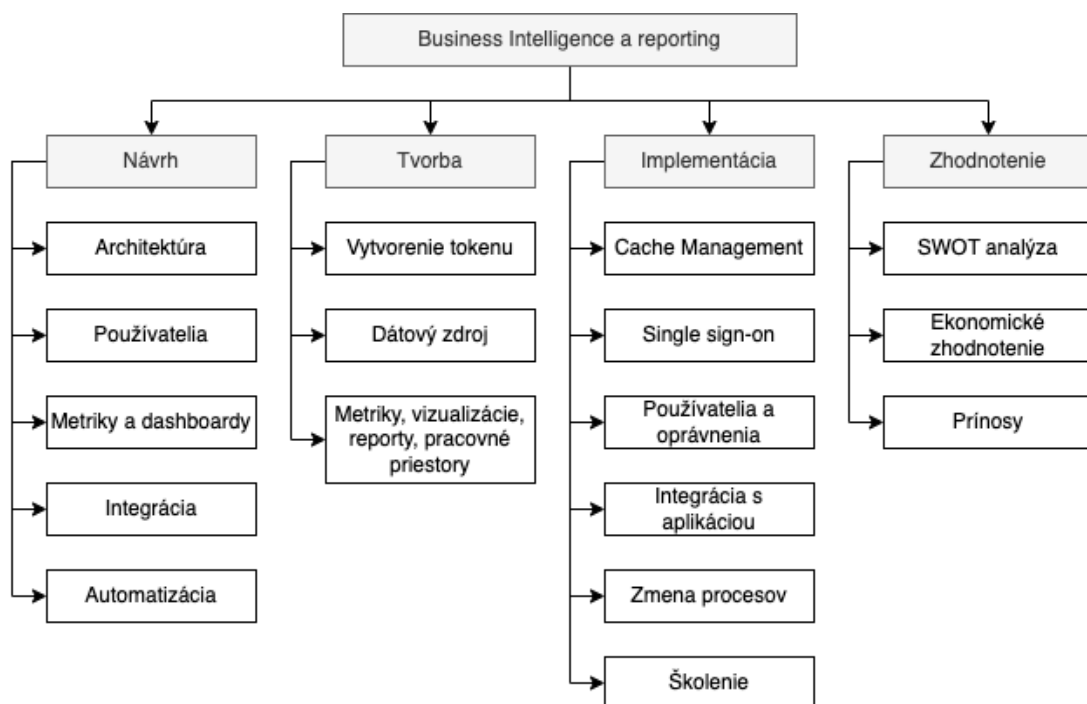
Business Intelligence a reporting

Návrh

Architektúra

Používatelia

Metriky a dashboardy

Integrácia

Automatizácia

Tvorba

Vytvorenie tokenu

Dátový zdroj

Metriky, vizualizácie, reporty, pracovné priestory

Implementácia

Cache Management

Single sign-on

Používatelia a oprávnenia

Integrácia s aplikáciou

Zmena procesov

Školenie

Zhodnotenie

SWOT analýza

Ekonomické zhodnotenie

Prínosy